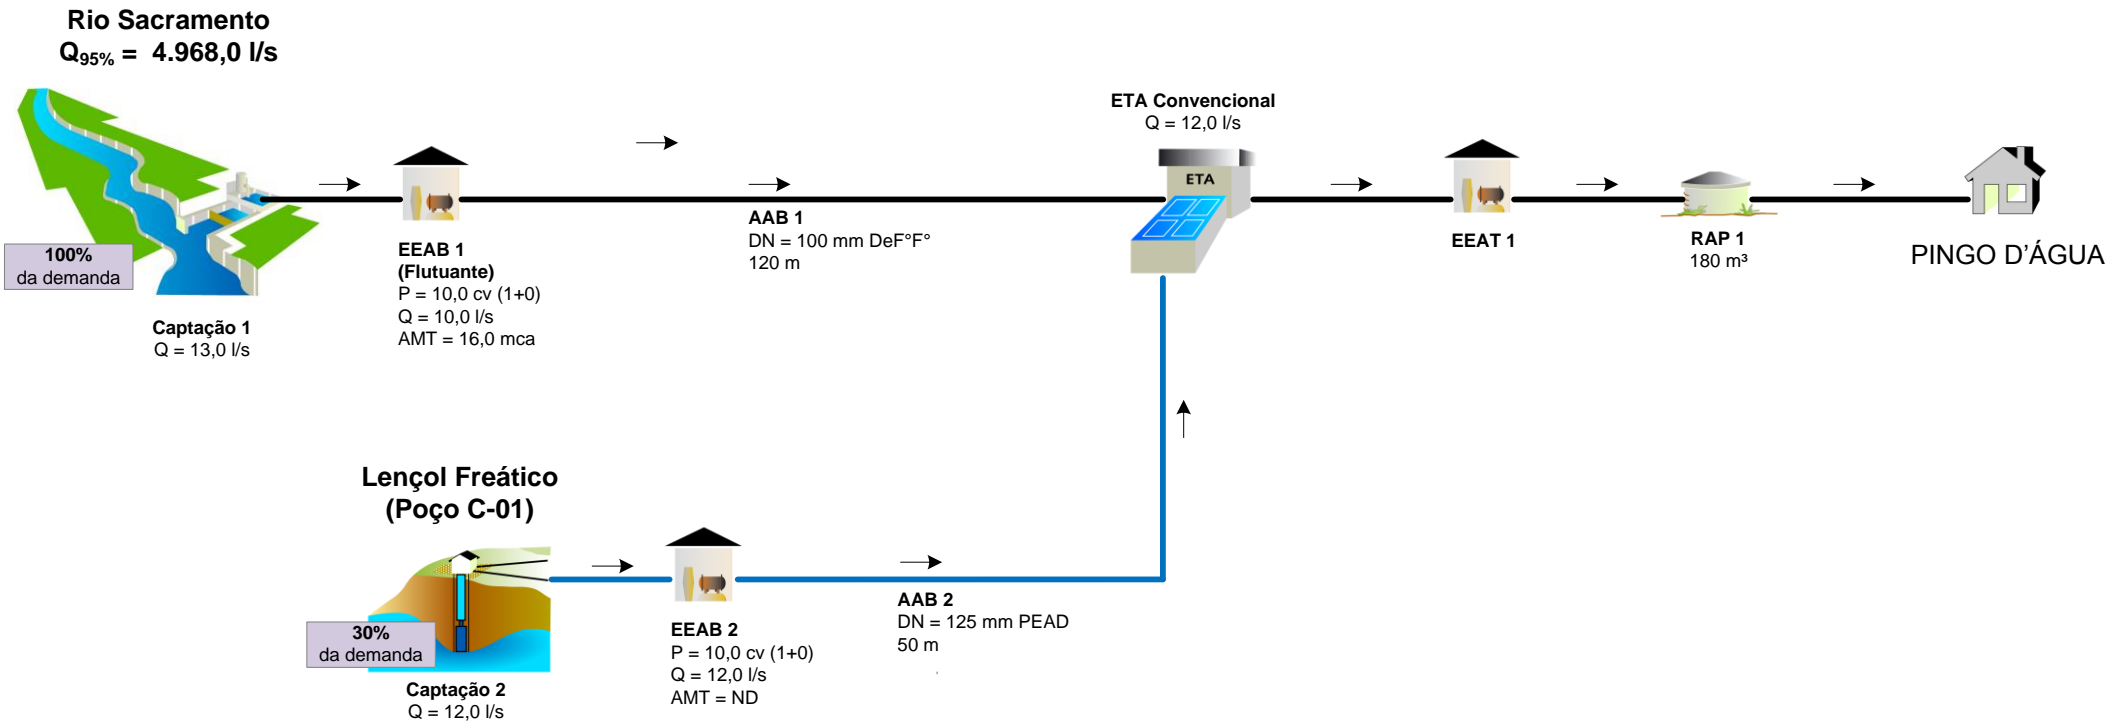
Rio Sacramento
$Q_{95\%}$ = 4.968,0 l/s

100%
da demanda

Captação 1
Q = 13,0 l/s

EEAB 1
(Flutuante)
P = 10,0 cv (1+0)
Q = 10,0 l/s
AMT = 16,0 mca

AAB 1
DN = 100 mm DeF°F°
120 m

ETA Convencional
Q = 12,0 l/s

ETA

EEAT 1

RAP 1
180 m³

PINGO D'ÁGUA

Lençol Freático
(Poço C-01)

30%
da demanda

Captação 2
Q = 12,0 l/s

EEAB 2
P = 10,0 cv (1+0)
Q = 12,0 l/s
AMT = ND

AAB 2
DN = 125 mm PEAD
50 m